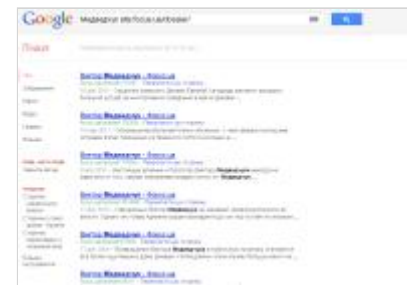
Google Медведчук site:focus.ua/dossier/

Поиск

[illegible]

Виктор Медведчук - Фокус.ua

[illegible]

Виктор Медведчук - Фокус.ua

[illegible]

Виктор Медведчук - Фокус.ua

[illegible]

Виктор Медведчук - Фокус.ua

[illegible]

Виктор Медведчук - Фокус.ua

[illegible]

Виктор Медведчук - Фокус.ua

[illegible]